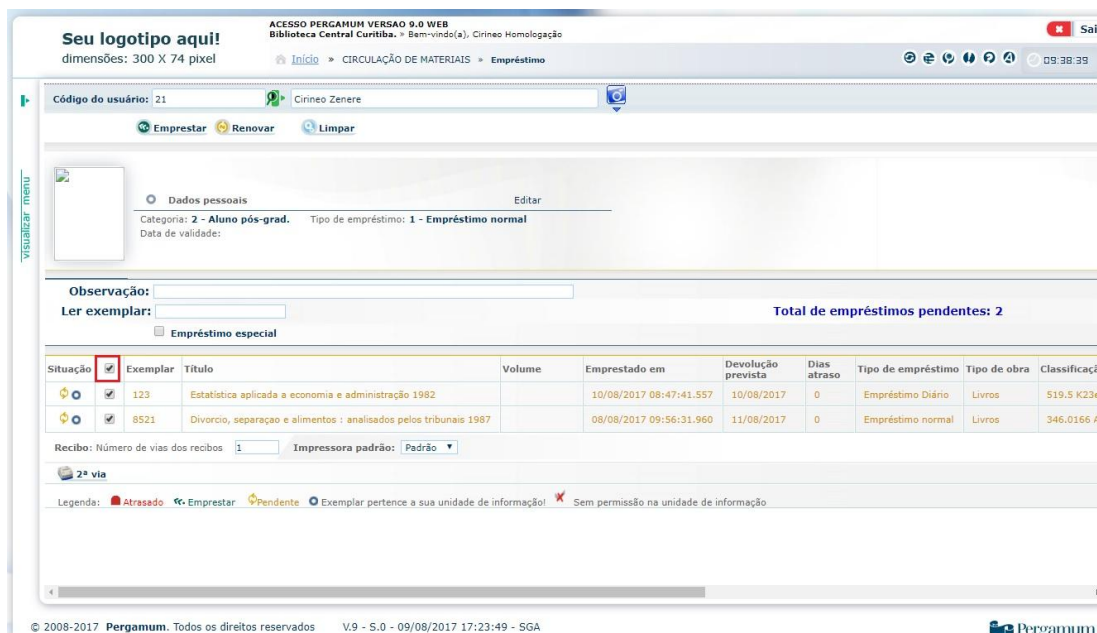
Seu logotipo aqui!
dimensões: 300 X 74 pixel

ACESSO PERGAMUM VERSAO 9.0 WEB
Biblioteca Central Curitiba. » Bem-vindo(a), Cirineo Homologação

Início » CIRCULAÇÃO DE MATERIAIS » Empréstimo

Sai

09:38:39

visualizar menu

Código do usuário: 21 Cirineo Zenere

Emprestar Renovar Limpar

Dados pessoais Editar
Categoria: 2 - Aluno pós-grad. Tipo de empréstimo: 1 - Empréstimo normal
Data de validade:

Observação:
Ler exemplar:
Total de empréstimos pendentes: 2
Empréstimo especial

| Situação | ✔ | Exemplar | Título | Volume | Emprestado em | Devolução prevista | Dias atraso | Tipo de empréstimo | Tipo de obra | Classificaçã |
|---|---|---|---|---|---|---|---|---|---|---|
| | ✔ | 123 | Estatística aplicada a economia e administração 1982 | | 10/08/2017 08:47:41.557 | 10/08/2017 | 0 | Empréstimo Diário | Livros | 519.5 K23 |
| | ✔ | 8521 | Divorcio, separaçao e alimentos : analisados pelos tribunais 1987 | | 08/08/2017 09:56:31.960 | 11/08/2017 | 0 | Empréstimo normal | Livros | 346.0166 |

Recibo: Número de vias dos recibos 1 Impressora padrão: Padrão

2ª via

Legenda: Atrasado Emprestar Pendente Exemplar pertence a sua unidade de informação! Sem permissão na unidade de informação

© 2008-2017 Pergamum. Todos os direitos reservados V.9 - S.0 - 09/08/2017 17:23:49 - SGA

Pergamum